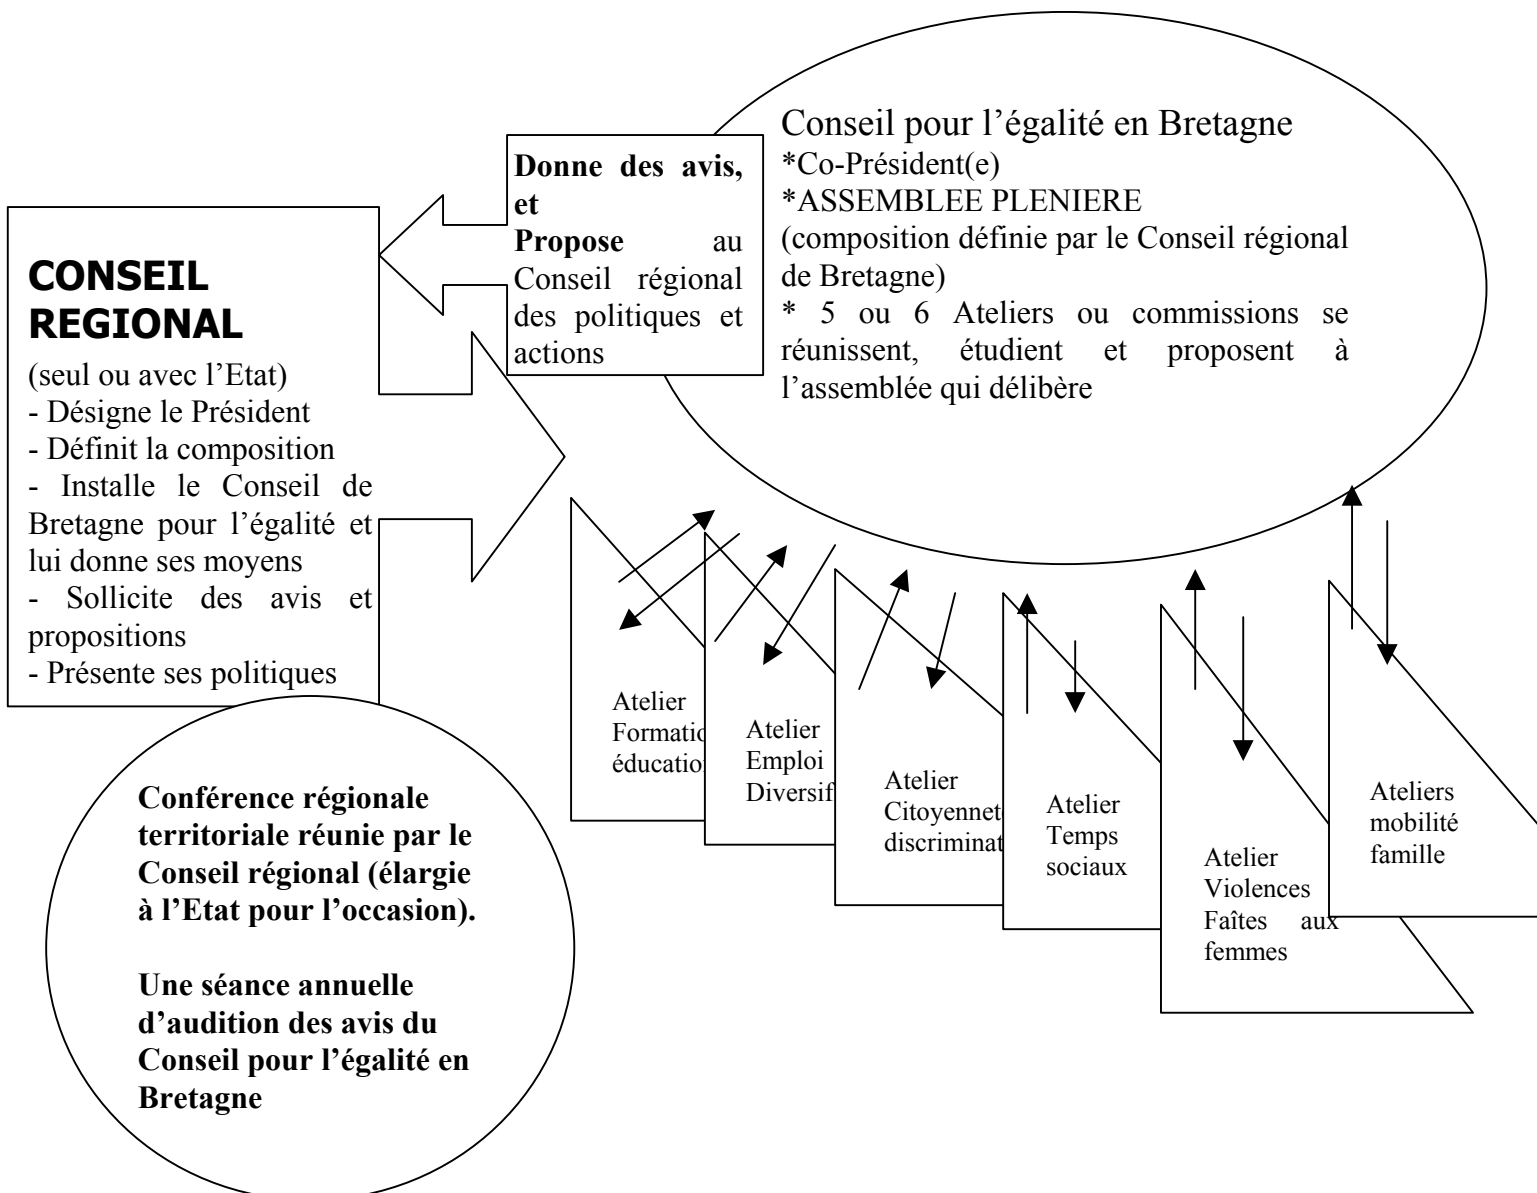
Conseil pour l'égalité en Bretagne
*Co-Président(e)
*ASSEMBLEE PLENIERE
(composition définie par le Conseil régional de Bretagne)
* 5 ou 6 Ateliers ou commissions se réunissent, étudient et proposent à l'assemblée qui délibère

**Donne des avis, et**
**Propose** au Conseil régional des politiques et actions

**CONSEIL REGIONAL**
(seul ou avec l'Etat)
- Désigne le Président
- Définit la composition
- Installe le Conseil de Bretagne pour l'égalité et lui donne ses moyens
- Sollicite des avis et propositions
- Présente ses politiques

Atelier Formatio éducatio

Atelier Emploi Diversif

Atelier Citoyennet discriminat

Atelier Temps sociaux

Atelier Violences Faîtes aux femmes

Ateliers mobilité famille

**Conférence régionale territoriale réunie par le Conseil régional (élargie à l'Etat pour l'occasion).**

**Une séance annuelle d'audition des avis du Conseil pour l'égalité en Bretagne**